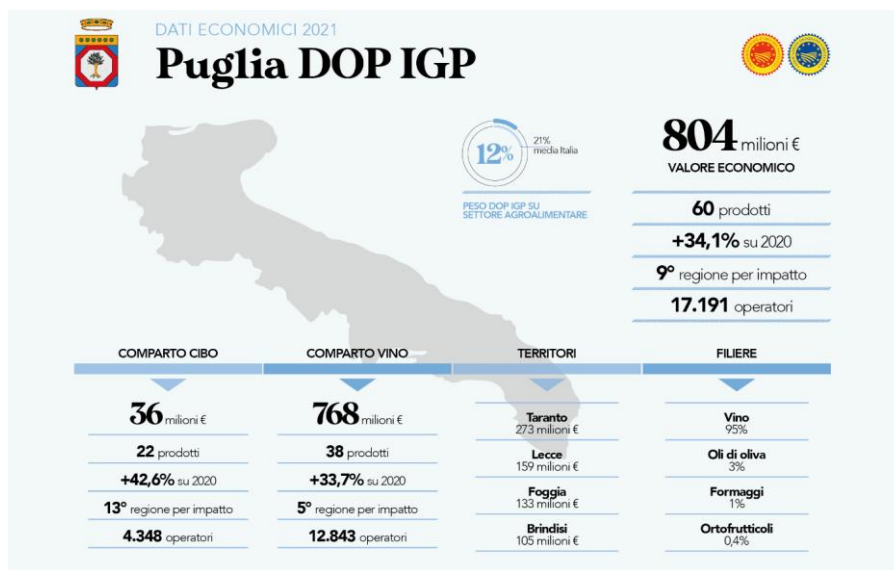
DATI ECONOMICI 2021
Puglia DOP IGP

12%
21% media Italia
PESO DOP IGP SU SETTORE AGROALIMENTARE

804 milioni €
VALORE ECONOMICO
60 prodotti
+34,1% su 2020
9° regione per impatto
17.191 operatori

COMPARTO CIBO
36 milioni €
22 prodotti
+42,6% su 2020
13° regione per impatto
4.348 operatori

COMPARTO VINO
768 milioni €
38 prodotti
+33,7% su 2020
5° regione per impatto
12.843 operatori

TERRITORI
Taranto
273 milioni €
Lecce
159 milioni €
Foggia
133 milioni €
Brindisi
105 milioni €

FILIERE
Vino
95%
Oli di oliva
3%
Formaggi
1%
Ortofrutticoli
0,4%